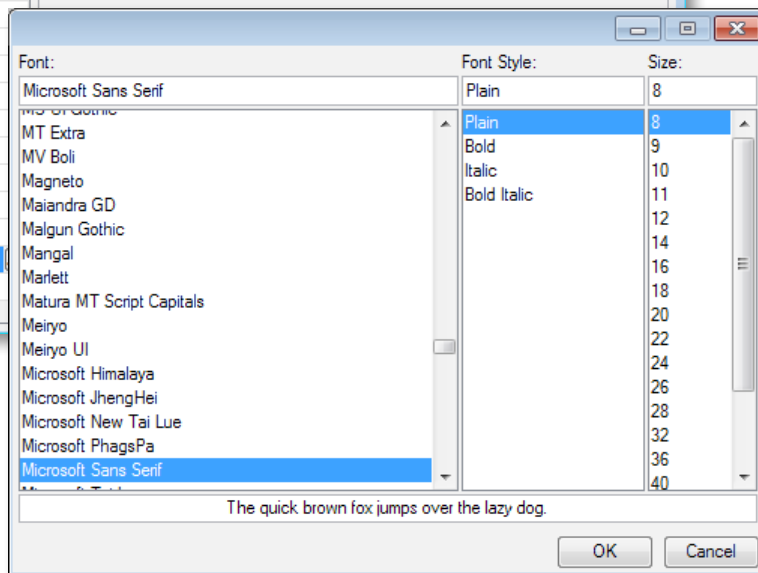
Font:
Microsoft Sans Serif
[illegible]
MT Extra
MV Boli
Magneto
Maiandra GD
Malgun Gothic
Mangal
Marlett
Matura MT Script Capitals
Meiryo
Meiryo UI
Microsoft Himalaya
Microsoft JhengHei
Microsoft New Tai Lue
Microsoft PhagsPa
Microsoft Sans Serif
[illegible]

Font Style:
Plain
Plain
Bold
Italic
Bold Italic

Size:
8
8
9
10
11
12
14
16
18
20
22
24
26
28
32
36
40

The quick brown fox jumps over the lazy dog.

OK
Cancel